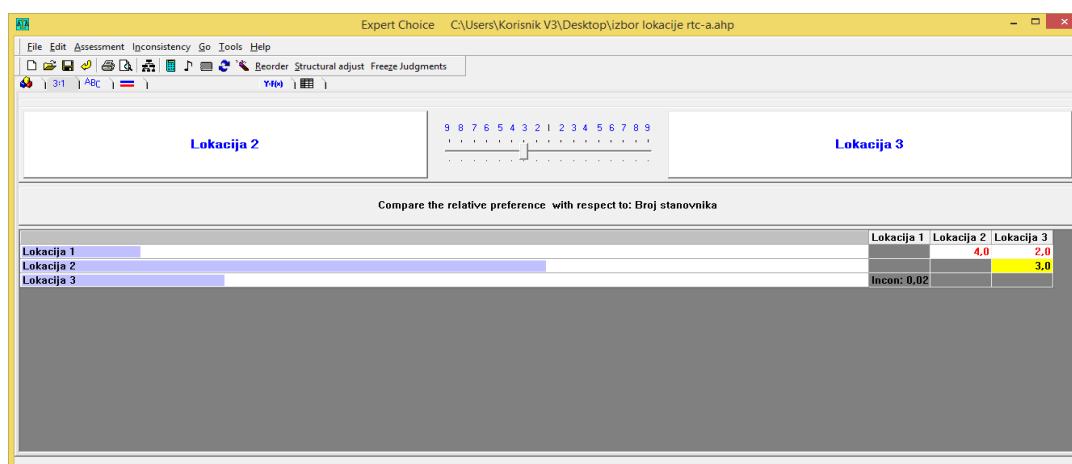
Expert Choice C:\Users\Korisnik V3\Desktop\izbor lokacije rtc-a.ahp

File Edit Assessment Inconsistency Go Tools Help

Reorder Structural adjust Freeze Judgments

3:1 ABC Y-f(x)

Lokacija 2

9 8 7 6 5 4 3 2 1 2 3 4 5 6 7 8 9

Lokacija 3

Compare the relative preference with respect to: Broj stanovnika

| | Lokacija 1 | Lokacija 2 | Lokacija 3 |
|---|---|---|---|
| Lokacija 1 | | 4,0 | 2,0 |
| Lokacija 2 | | | 3,0 |
| Lokacija 3 | Incon: 0,02 | | |